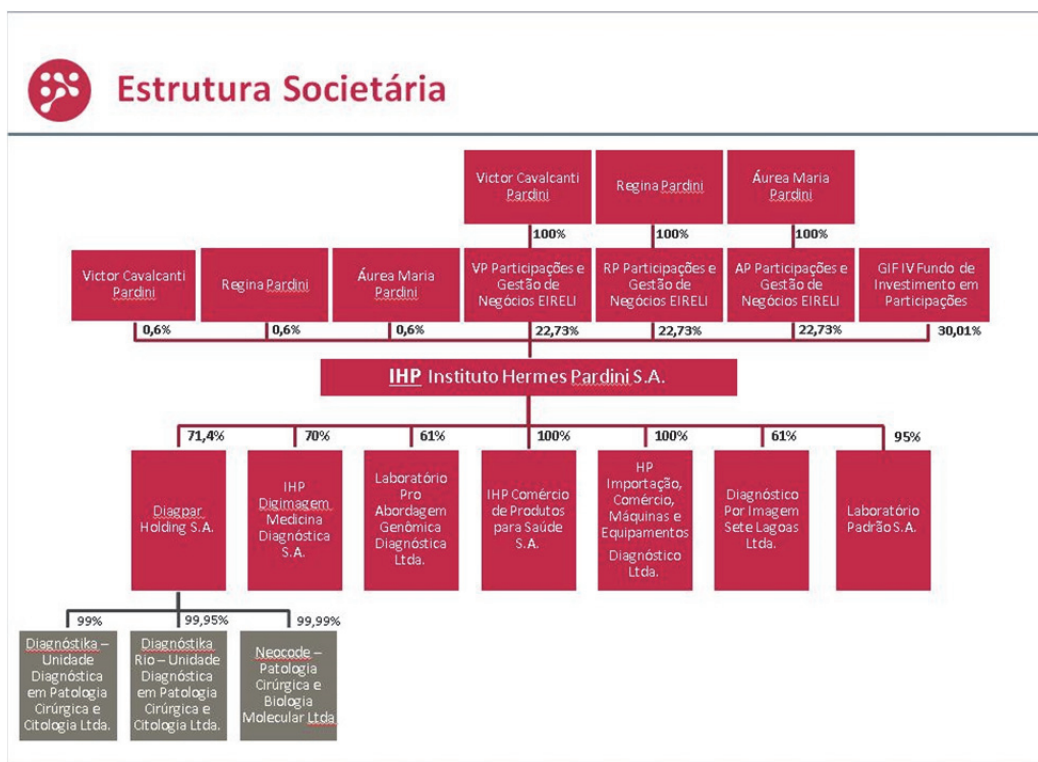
Estrutura Societária

Victor Cavalcanti Pardini

Regina Pardini

Áurea Maria Pardini

100%

100%

100%

Victor Cavalcanti Pardini

Regina Pardini

Áurea Maria Pardini

VP Participações e Gestão de Negócios EIRELI

RP Participações e Gestão de Negócios EIRELI

AP Participações e Gestão de Negócios EIRELI

GIF IV Fundo de Investimento em Participações

0,6%

0,6%

0,6%

22,73%

22,73%

22,73%

30,01%

IHP Instituto Hermes Pardini S.A.

71,4%

70%

61%

100%

100%

61%

95%

Diagpar Holding S.A.

IHP Digimagem Medicina Diagnóstica S.A.

Laboratório Pro Abordagem Genômica Diagnóstica Ltda.

IHP Comércio de Produtos para Saúde S.A.

HP Importação, Comércio, Máquinas e Equipamentos Diagnóstico Ltda.

Diagnóstico Por Imagem Sete Lagoas Ltda.

Laboratório Padrão S.A.

99%

99,95%

99,99%

Diagnóstika – Unidade Diagnóstica em Patologia Cirúrgica e Citologia Ltda.

Diagnóstika Rio – Unidade Diagnóstica em Patologia Cirúrgica e Citologia Ltda.

Neocode – Patologia Cirúrgica e Biologia Molecular Ltda